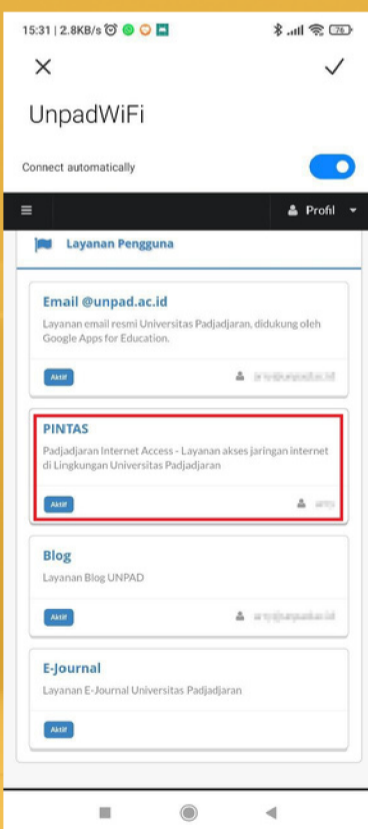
15:31 | 2.8KB/s

76

UnpadWiFi

Connect automatically

Profil

Layanan Pengguna

Email @unpad.ac.id

Layanan email resmi Universitas Padjadjaran, dukungan oleh Google Apps for Education.

Aktif

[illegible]

PINTAS

Padjadjaran Internet Access - Layanan akses jaringan internet di Lingkungan Universitas Padjadjaran

Aktif

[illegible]

Blog

Layanan Blog UNPAD

Aktif

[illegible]

E-Journal

Layanan E-Journal Universitas Padjadjaran

Aktif